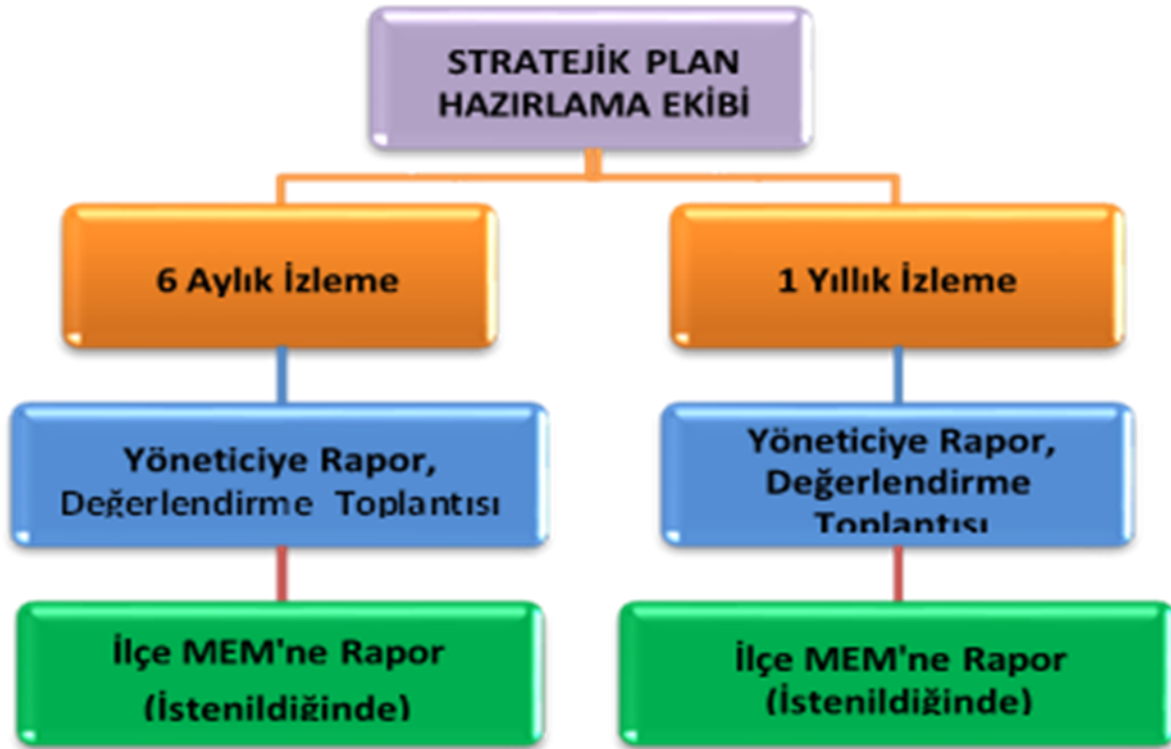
STRATEJİK PLAN HAZIRLAMA EKİBİ

6 Aylık İzleme

1 Yıllık İzleme

Yöneticiye Rapor, Değerlendirme Toplantısı

Yöneticiye Rapor, Değerlendirme Toplantısı

İlçe MEM'ne Rapor (İstenildiğinde)

İlçe MEM'ne Rapor (İstenildiğinde)